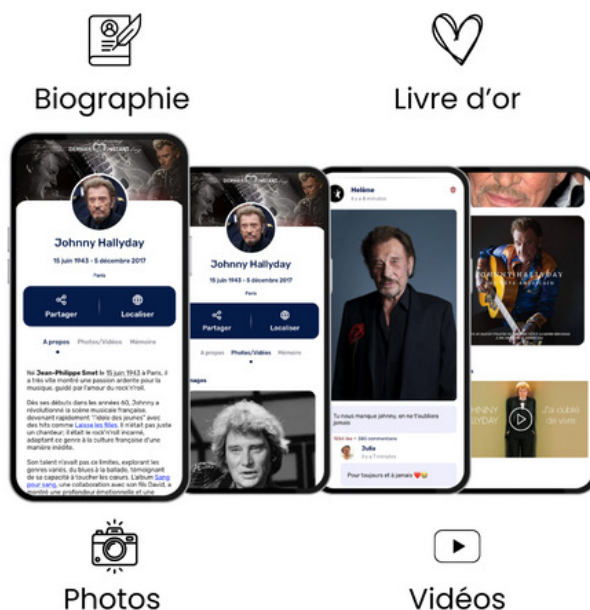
Biographie

Livre d'or

DERNIER INSTANT

Johnny Hallyday

15 juin 1943 - 5 décembre 2017

Paris

Partager

Localiser

A propos

Photos/Vidéos

Mémoire

Né Jean-Philippe Smet le 15 juin 1943 à Paris, il a très vite montré une passion ardente pour la musique, guidé par l'amour du rock'n'roll.

Dès ses débuts dans les années 60, Johnny a révolutionné la scène musicale française, devenant rapidement "l'idole des jeunes" avec des hits comme Laisse les filles. Il n'était pas juste un chanteur; il était le rock'n'roll incarné, adaptant ce genre à la culture française d'une manière inédite.

Son talent n'avait pas de limites, explorant les genres variés, du blues à la ballade, témoignant de sa capacité à toucher les cœurs. L'album Sang pour sang, une collaboration avec son fils David, a montré une profondeur émotionnelle et une

DERNIER INSTANT

Johnny Hallyday

15 juin 1943 - 5 décembre 2017

Paris

Partager

Localiser

A propos

Photos/Vidéos

Mémoire

Images

Hélène

Il y a 8 minutes

Tu nous manque johnny, on ne t'oubliera jamais

Julia

Il y a 7 minutes

Pour toujours et à jamais

JOHNNY HALLYDAY

JOHNNY HALLYDAY

J'ai oublié de vivre

Photos

Vidéos